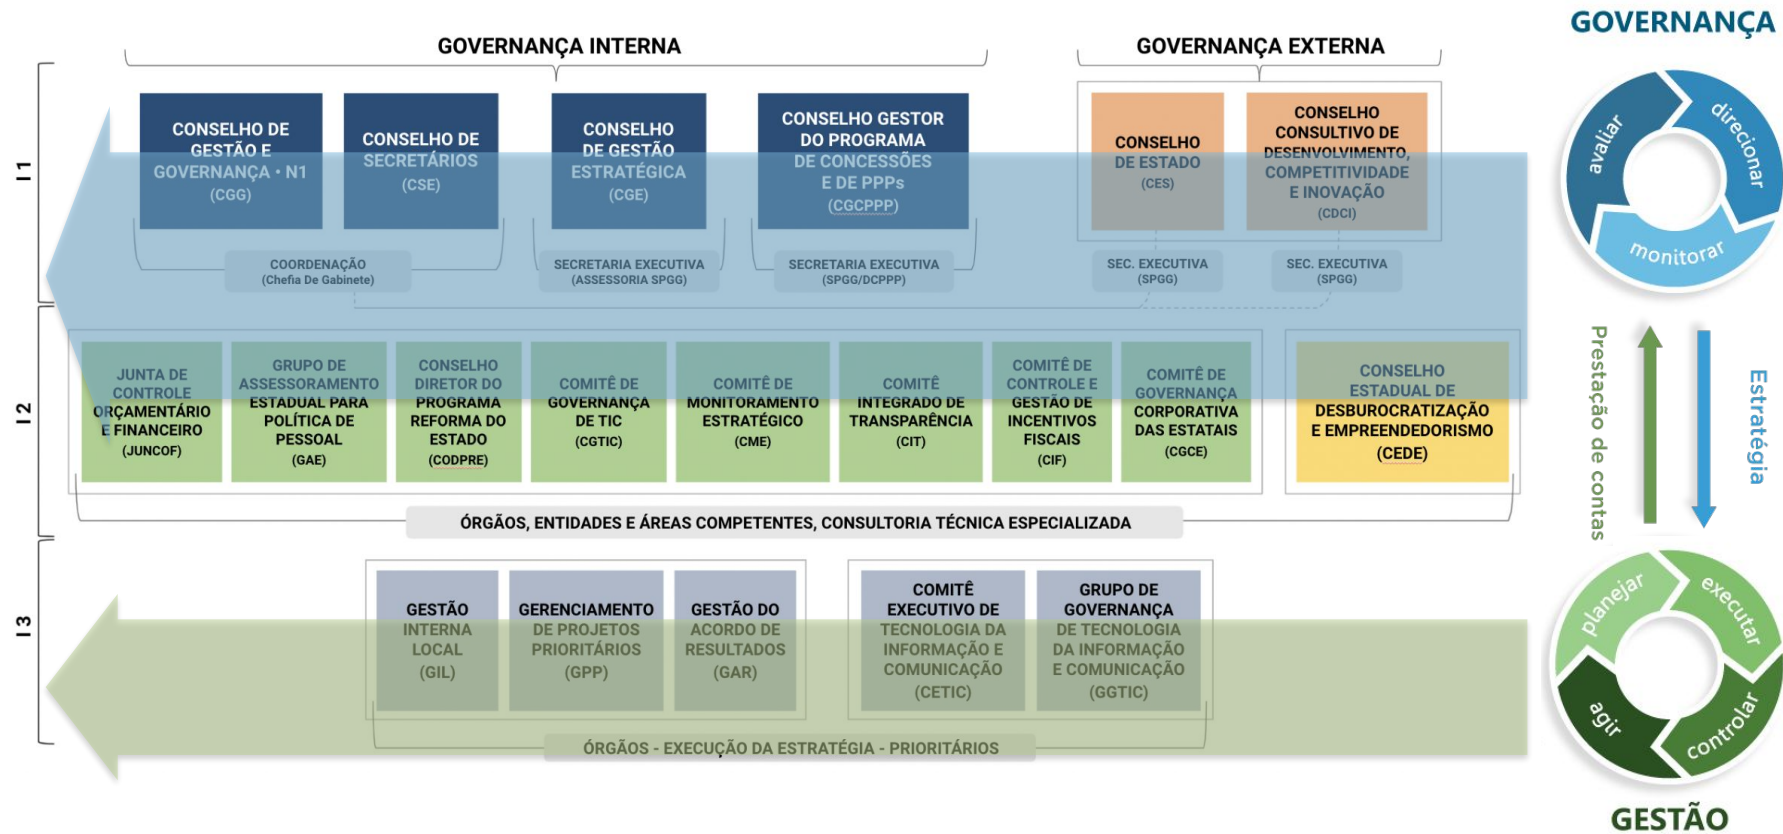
GOVERNANÇA INTERNA

GOVERNANÇA EXTERNA

GOVERNANÇA

N1

CONSELHO DE GESTÃO E GOVERNANÇA - N1 (CGG)

CONSELHO DE SECRETÁRIOS (CSE)

CONSELHO DE GESTÃO ESTRATÉGICA (CGE)

CONSELHO GESTOR DO PROGRAMA DE CONCESSÕES E DE PPPs (CGCPPP)

CONSELHO DE ESTADO (CES)

CONSELHO CONSULTIVO DE DESENVOLVIMENTO, COMPETITIVIDADE E INOVAÇÃO (CDCI)

COORDENAÇÃO (Chefia De Gabinete)

SECRETARIA EXECUTIVA (ASSESSORIA SPGG)

SECRETARIA EXECUTIVA (SPGG/DCPPP)

SEC. EXECUTIVA (SPGG)

SEC. EXECUTIVA (SPGG)

avaliar

direcionar

monitorar

N2

JUNTA DE CONTROLE ORÇAMENTÁRIO E FINANCEIRO (JUNCOF)

GRUPO DE ASSESSORAMENTO ESTADUAL PARA POLÍTICA DE PESSOAL (GAE)

CONSELHO DIRETOR DO PROGRAMA REFORMA DO ESTADO (CODPRE)

COMITÊ DE GOVERNANÇA DE TIC (CGTIC)

COMITÊ DE MONITORAMENTO ESTRATÉGICO (CME)

COMITÊ INTEGRADO DE TRANSPARÊNCIA (CIT)

COMITÊ DE CONTROLE E GESTÃO DE INCENTIVOS FISCAIS (CIF)

COMITÊ DE GOVERNANÇA CORPORATIVA DAS ESTATAIS (CGCE)

CONSELHO ESTADUAL DE DESBUROCRATIZAÇÃO E EMPREENDEDORISMO (CEDE)

Prestação de contas

Estratégia

ÓRGÃOS, ENTIDADES E ÁREAS COMPETENTES, CONSULTORIA TÉCNICA ESPECIALIZADA

N3

GESTÃO INTERNA LOCAL (GIL)

GERENCIAMENTO DE PROJETOS PRIORITÁRIOS (GPP)

GESTÃO DO ACORDO DE RESULTADOS (GAR)

COMITÊ EXECUTIVO DE TECNOLOGIA DA INFORMAÇÃO E COMUNICAÇÃO (CETIC)

GRUPO DE GOVERNANÇA DE TECNOLOGIA DA INFORMAÇÃO E COMUNICAÇÃO (GGTIC)

planejar

executar

agir

controlar

ÓRGÃOS - EXECUÇÃO DA ESTRATÉGIA - PRIORITÁRIOS

GESTÃO